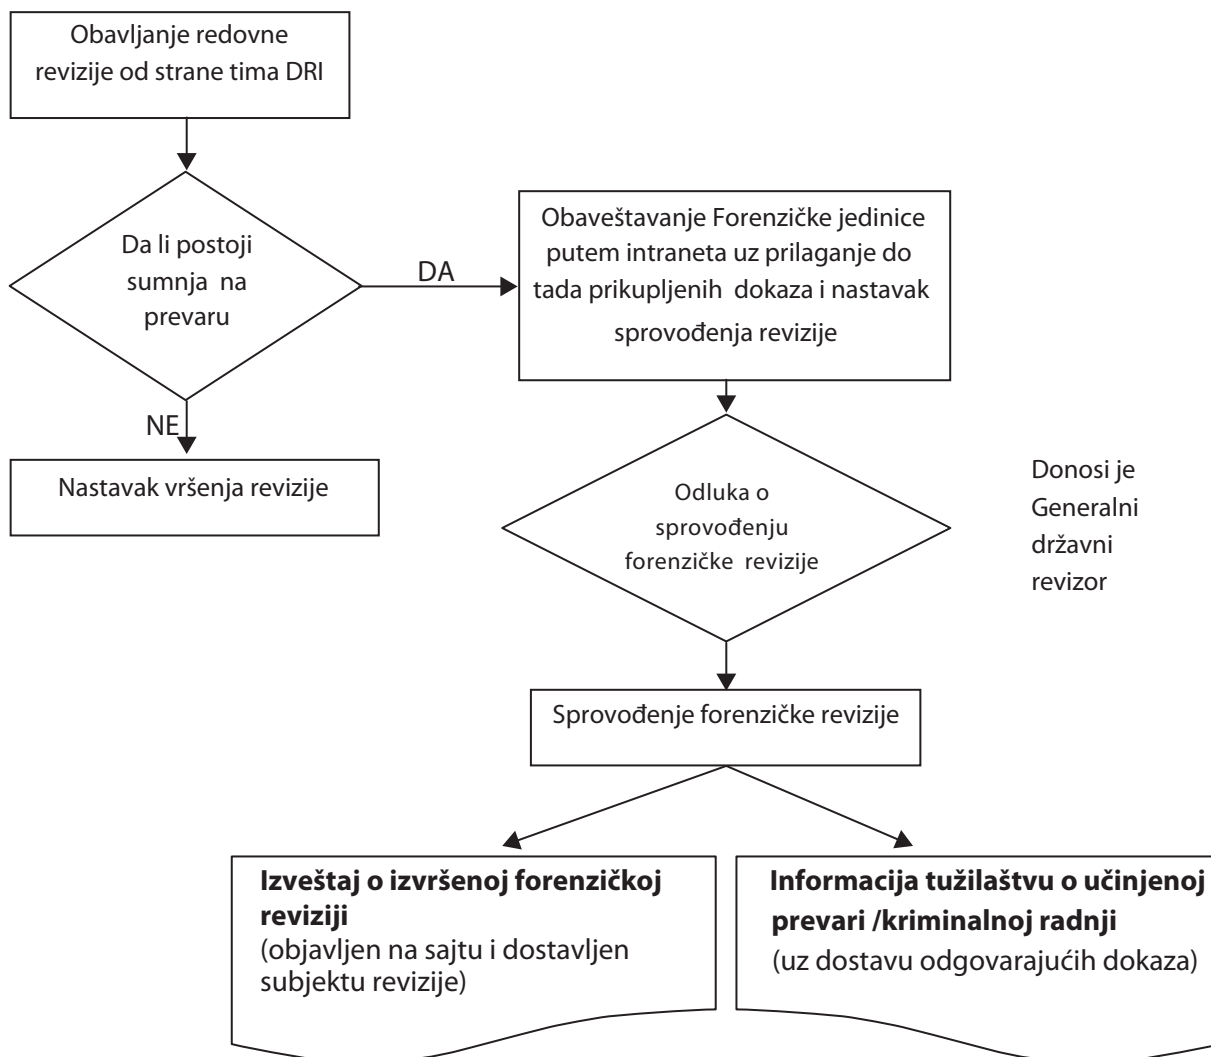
Obavljanje redovne revizije od strane tima DRI

Da li postoji sumnja na prevaru

DA

Obaveštavanje Forenzičke jedinice putem intraneta uz prilaganje do tada prikupljenih dokaza i nastavak sprovođenja revizije

NE

Nastavak vršenja revizije

Odluka o sprovođenju forenzičke revizije

Donosi je Generalni državni revizor

Sprovođenje forenzičke revizije

**Izveštaj o izvršenoj forenzičkoj reviziji**
(objavljen na sajtu i dostavljen subjektu revizije)

**Informacija tužilaštvu o učinjenoj prevari /kriminalnoj radnji**
(uz dostavu odgovarajućih dokaza)